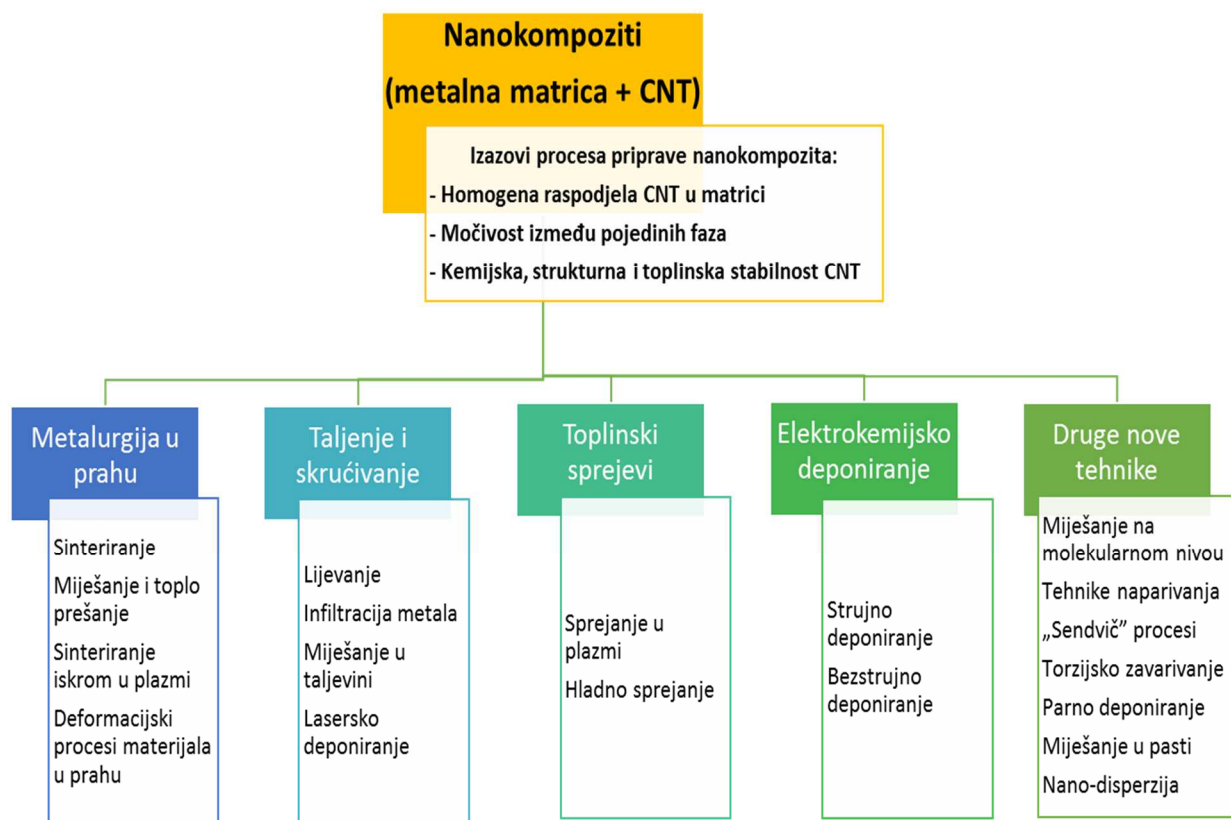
Nanokompoziti
(metalna matrica + CNT)

Izazovi procesa priprave nanokompozita:
- Homogena raspodjela CNT u matrici
- Močivost između pojedinih faza
- Kemijska, strukturna i toplinska stabilnost CNT

Metalurgija u prahu

Sinteriranje
Miješanje i toplo prešanje
Sinteriranje iskrom u plazmi
Deformacijski procesi materijala u prahu

Taljenje i skrućivanje

Lijevanje
Infiltracija metala
Miješanje u taljevini
Lasersko deponiranje

Toplinski sprejevi

Sprejanje u plazmi
Hladno sprejanje

Elektrokemijsko deponiranje

Strujno deponiranje
Bezstrujno deponiranje

Druge nove tehnike

Miješanje na molekularnom nivou
Tehnike naparivanja
„Sendvič" procesi
Torzijsko zavarivanje
Parno deponiranje
Miješanje u pasti
Nano-disperzija